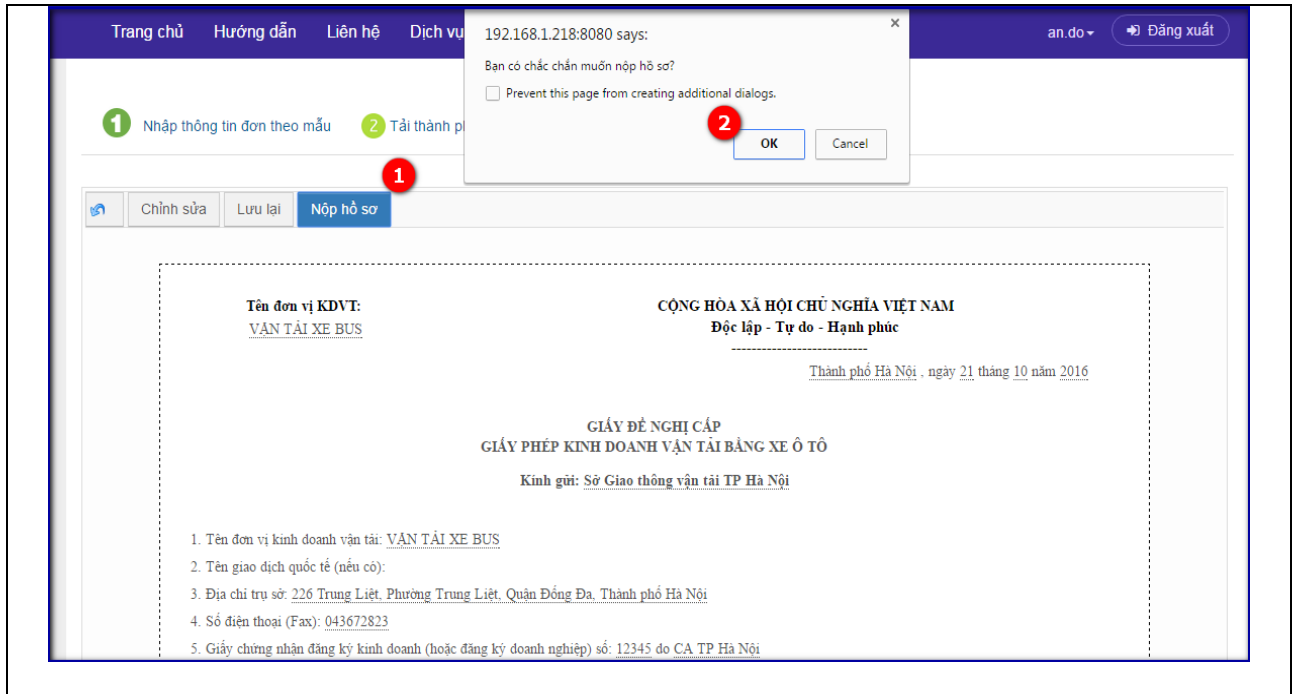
Trang chủ Hướng dẫn Liên hệ Dịch vụ

an.do Đăng xuất

192.168.1.218:8080 says:

Bạn có chắc chắn muốn nộp hồ sơ?

Prevent this page from creating additional dialogs.

2

OK Cancel

1 Nhập thông tin đơn theo mẫu 2 Tải thành ph

1

Chỉnh sửa Lưu lại Nộp hồ sơ

Tên đơn vị KDVT:
VẬN TẢI XE BUS

CỘNG HÒA XÃ HỘI CHỦ NGHĨA VIỆT NAM
Độc lập - Tự do - Hạnh phúc
----------------------------

Thành phố Hà Nội , ngày 21 tháng 10 năm 2016

GIẤY ĐỀ NGHỊ CẤP
GIẤY PHÉP KINH DOANH VẬN TẢI BẰNG XE Ô TÔ

Kính gửi: Sở Giao thông vận tải TP Hà Nội

1. Tên đơn vị kinh doanh vận tải: VẬN TẢI XE BUS
2. Tên giao dịch quốc tế (nếu có):
3. Địa chỉ trụ sở: 226 Trung Liệt, Phường Trung Liệt, Quận Đống Đa, Thành phố Hà Nội
4. Số điện thoại (Fax): 043672823
5. Giấy chứng nhận đăng ký kinh doanh (hoặc đăng ký doanh nghiệp) số: 12345 do CA TP Hà Nội